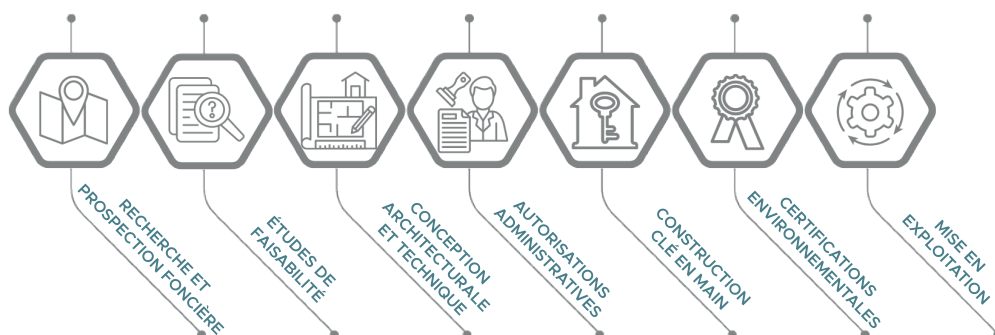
RECHERCHE ET PROSPECTION FONCIÈRE

ÉTUDES DE FAISABILITÉ

CONCEPTION ARCHITECTURALE ET TECHNIQUE

AUTORISATIONS ADMINISTRATIVES

CONSTRUCTION CLÉ EN MAIN

CERTIFICATIONS ENVIRONNEMENTALES

MISE EN EXPLOITATION